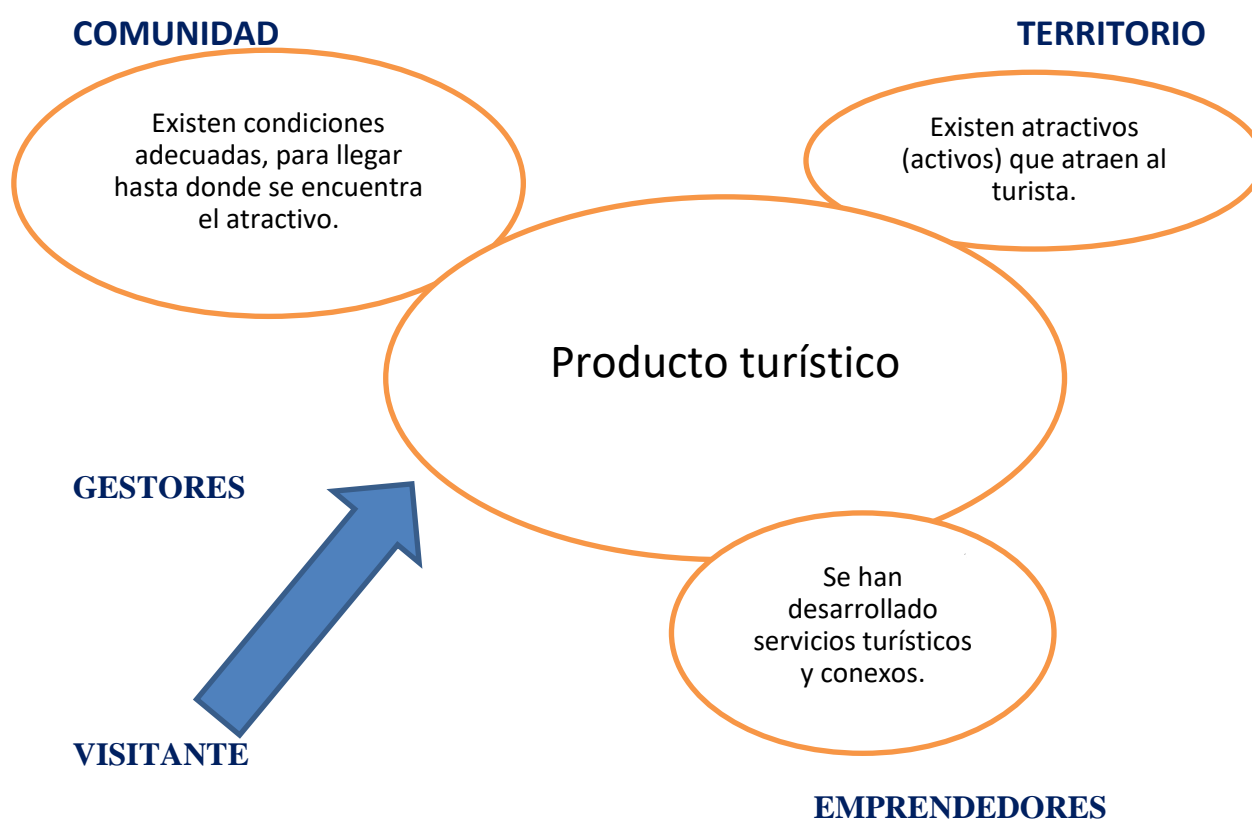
COMUNIDAD

TERRITORIO

Existen condiciones adecuadas, para llegar hasta donde se encuentra el atractivo.

Existen atractivos (activos) que atraen al turista.

Producto turístico

GESTORES

Se han desarrollado servicios turísticos y conexos.

VISITANTE

EMPRENDEDORES